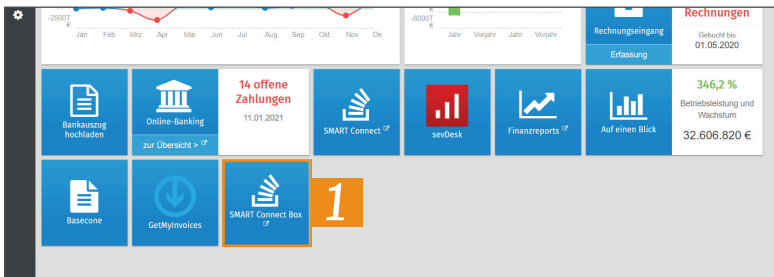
-2500T
€
Jan Feb Mrz Apr Mai Jun Jul Aug Sep Okt Nov De

-6000T
€
Jahr Vorjahr Jahr Vorjahr Jahr Vorjahr

Rechnungseingang
Erfassung

Rechnungen
Gebucht bis
01.05.2020

Bankauszug hochladen

Online-Banking
zur Übersicht >

14 offene Zahlungen
11.01.2021

SMART Connect

sevDesk

Finanzreports

Auf einen Blick

346,2 %
Betriebsleistung und Wachstum
32.606.820 €

Basecone

GetMyInvoices

SMART Connect Box

1